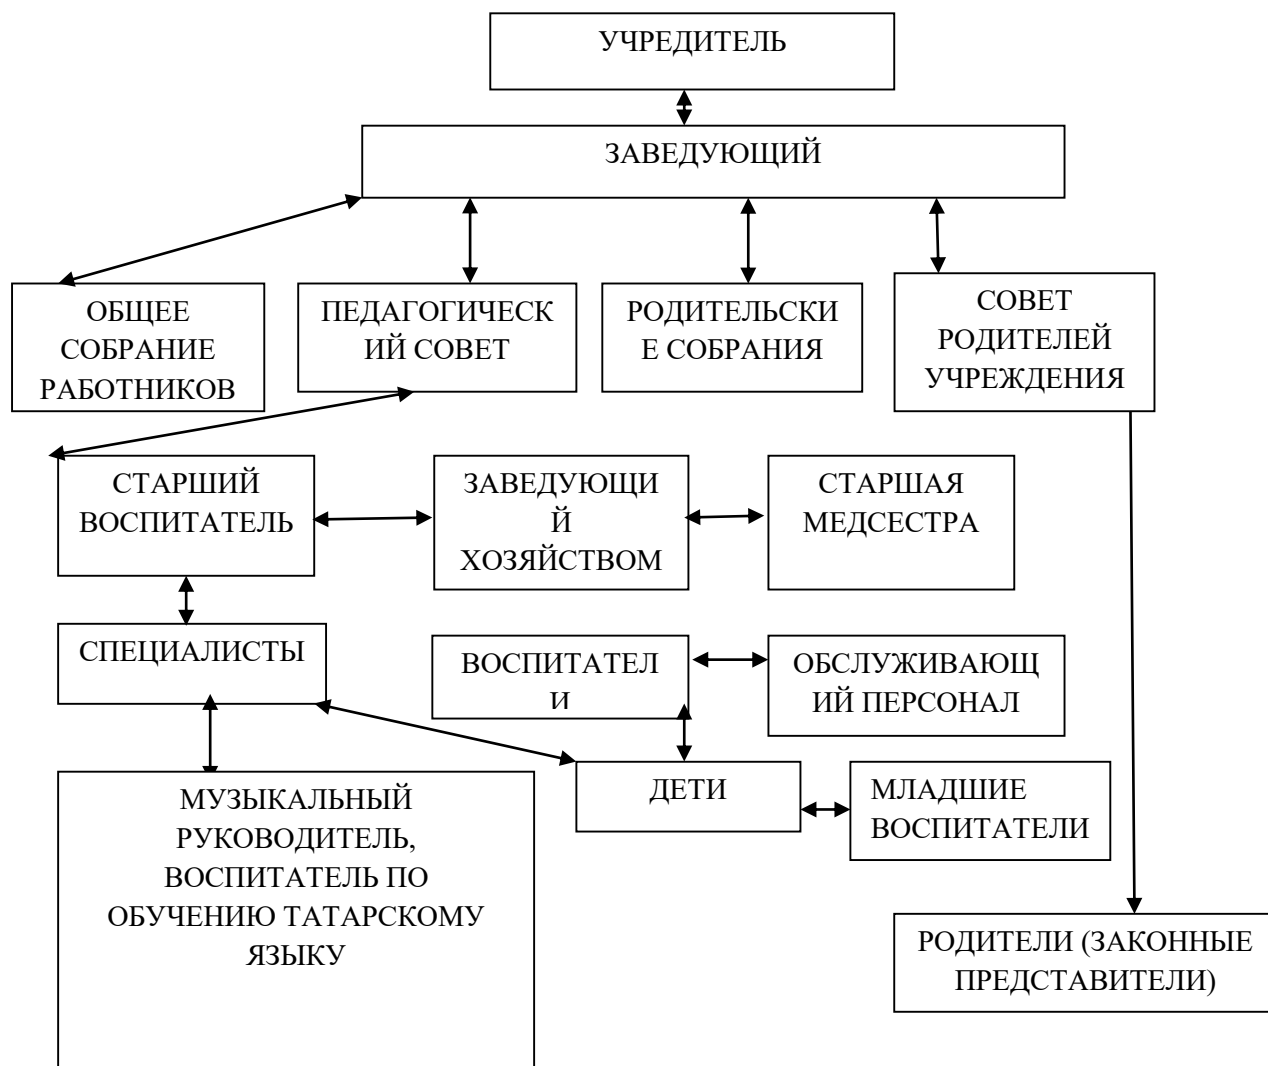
УЧРЕДИТЕЛЬ

ЗАВЕДУЮЩИЙ

ОБЩЕЕ СОБРАНИЕ РАБОТНИКОВ

ПЕДАГОГИЧЕСК ИЙ СОВЕТ

РОДИТЕЛЬСКИ Е СОБРАНИЯ

СОВЕТ РОДИТЕЛЕЙ УЧРЕЖДЕНИЯ

СТАРШИЙ ВОСПИТАТЕЛЬ

ЗАВЕДУЮЩИ Й ХОЗЯЙСТВОМ

СТАРШАЯ МЕДСЕСТРА

СПЕЦИАЛИСТЫ

ВОСПИТАТЕЛ И

ОБСЛУЖИВАЮЩ ИЙ ПЕРСОНАЛ

МУЗЫКАЛЬНЫЙ РУКОВОДИТЕЛЬ, ВОСПИТАТЕЛЬ ПО ОБУЧЕНИЮ ТАТАРСКОМУ ЯЗЫКУ

ДЕТИ

МЛАДШИЕ ВОСПИТАТЕЛИ

РОДИТЕЛИ (ЗАКОННЫЕ ПРЕДСТАВИТЕЛИ)